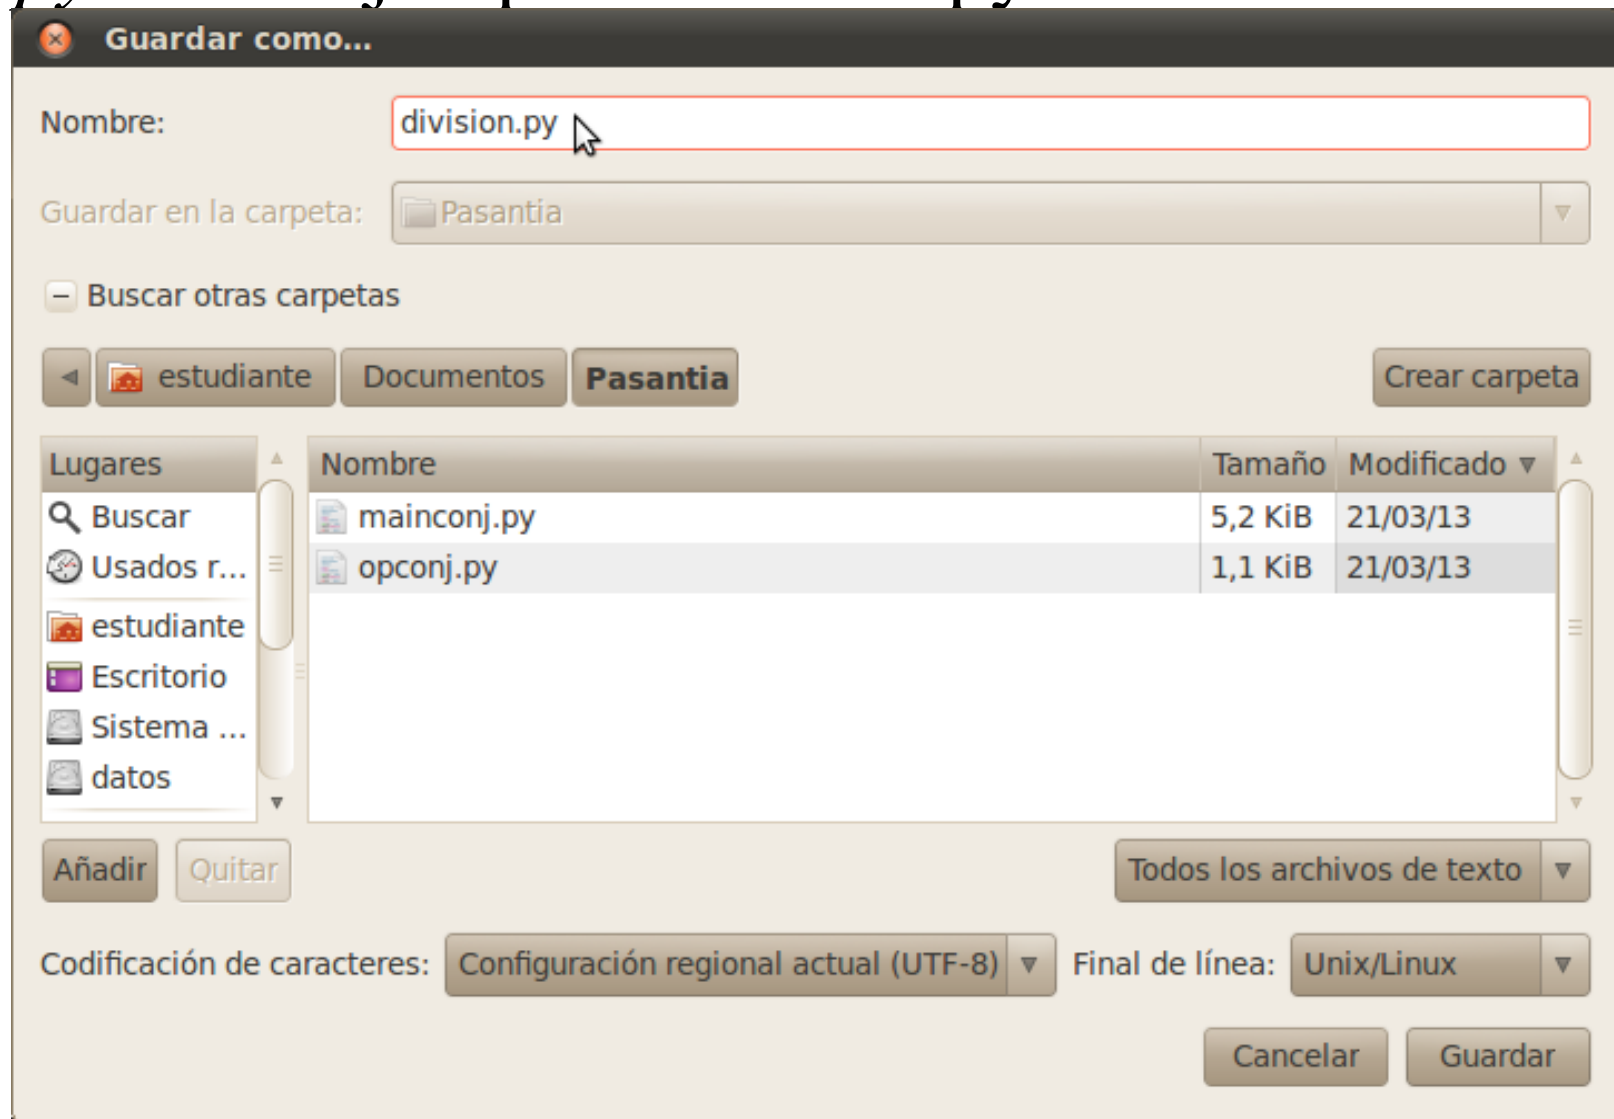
Guardar como...

Nombre: division.py

Guardar en la carpeta: Pasantia

Buscar otras carpetas

estudiante Documentos Pasantia

Crear carpeta

| Lugares |
|---|
| Buscar |
| Usados r... |
| estudiante |
| Escritorio |
| Sistema ... |
| datos |

| Nombre | Tamaño | Modificado |
|---|---|---|
| mainconj.py | 5,2 KiB | 21/03/13 |
| opconj.py | 1,1 KiB | 21/03/13 |

Añadir Quitar

Todos los archivos de texto

Codificación de caracteres: Configuración regional actual (UTF-8)

Final de línea: Unix/Linux

Cancelar Guardar